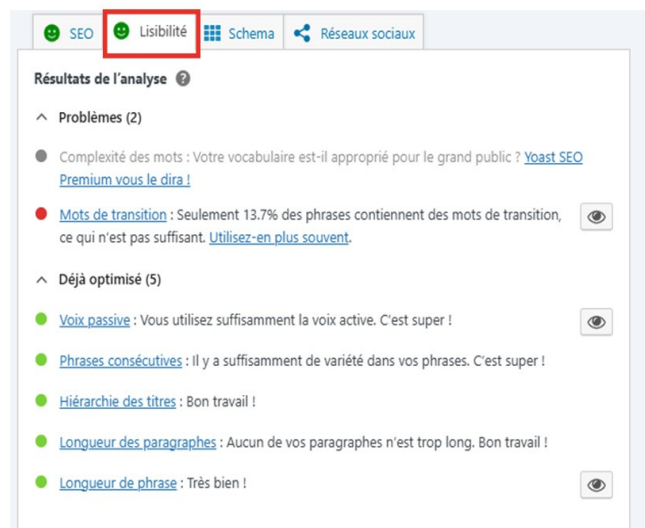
SEO Lisibilité Schema Réseaux sociaux

Résultats de l'analyse

Problèmes (2)

Complexité des mots : Votre vocabulaire est-il approprié pour le grand public ? Yoast SEO Premium vous le dira !

Mots de transition : Seulement 13.7% des phrases contiennent des mots de transition, ce qui n'est pas suffisant. Utilisez-en plus souvent.

Déjà optimisé (5)

Voix passive : Vous utilisez suffisamment la voix active. C'est super !

Phrases consécutives : Il y a suffisamment de variété dans vos phrases. C'est super !

Hiérarchie des titres : Bon travail !

Longueur des paragraphes : Aucun de vos paragraphes n'est trop long. Bon travail !

Longueur de phrase : Très bien !